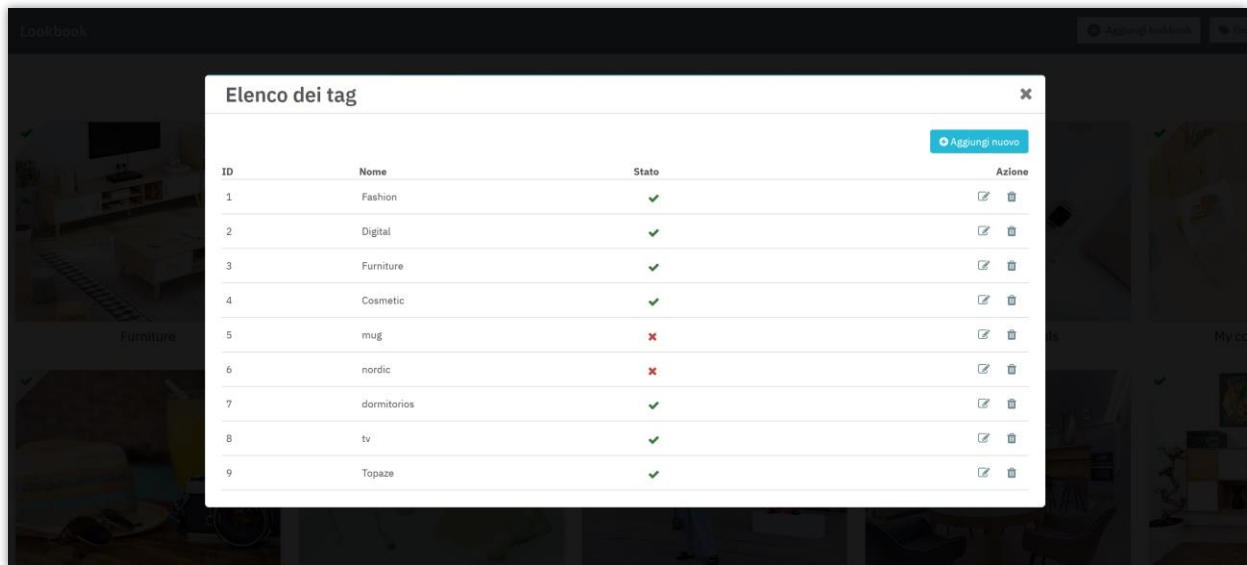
Lookbook

Aggiungi lookbook

Elenco dei tag

×

Aggiungi nuovo

| ID | Nome | Stato | Azione |
|---|---|---|---|
| 1 | Fashion | ✔ | |
| 2 | Digital | ✔ | |
| 3 | Furniture | ✔ | |
| 4 | Cosmetic | ✔ | |
| 5 | mug | ✖ | |
| 6 | nordic | ✖ | |
| 7 | dormitorios | ✔ | |
| 8 | tv | ✔ | |
| 9 | Topaze | ✔ | |

Furniture

ds

My co